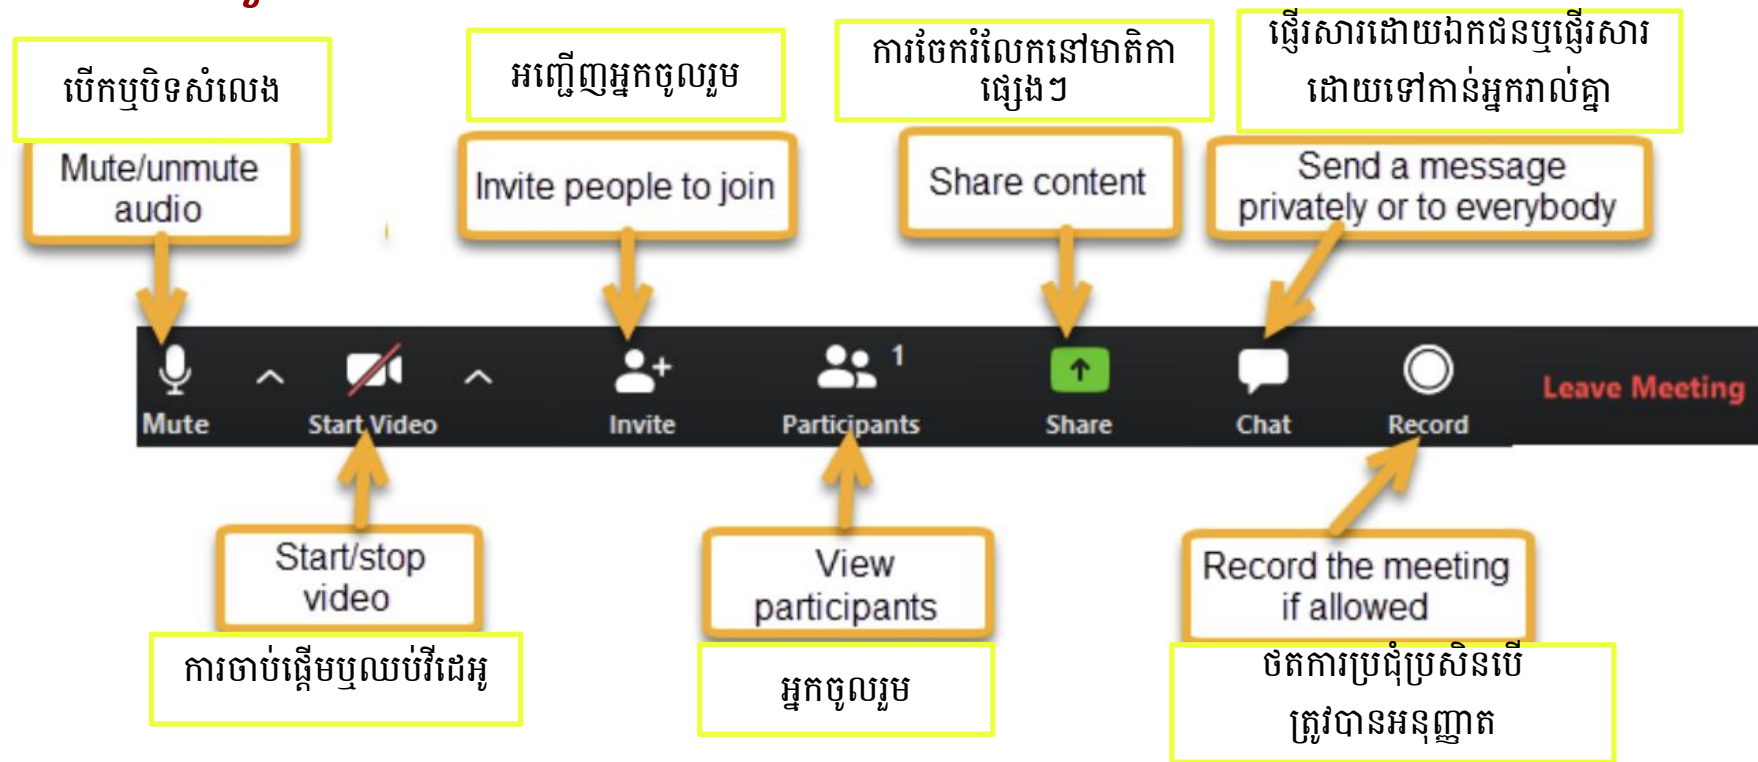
បើកឬបិទសំលេង

Mute/unmute audio

អញ្ជើញអ្នកចូលរួម

Invite people to join

ការចែករំលែកនៅមាតិកាផ្សេងៗ

Share content

ផ្ញើរសារដោយឯកជនឬផ្ញើរសារដោយទៅកាន់អ្នករាល់គ្នា

Send a message privately or to everybody

Mute

Start Video

Invite

Participants 1

Share

Chat

Record

Leave Meeting

Start/stop video

ការចាប់ផ្តើមឬឈប់វីដេអូ

View participants

អ្នកចូលរួម

Record the meeting if allowed

ថតការប្រជុំប្រសិនបើត្រូវបានអនុញ្ញាត